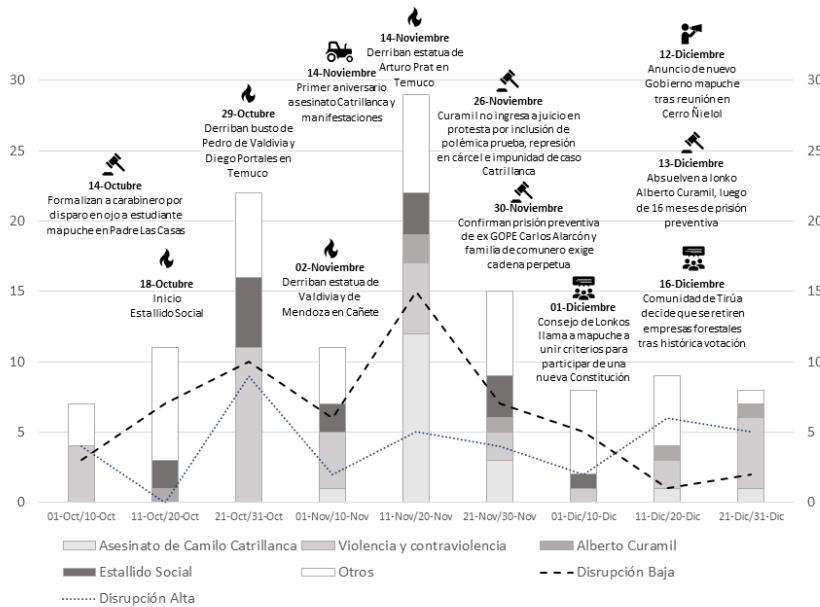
30
25
20
15
10
5
0

30
25
20
15
10
5
0

14-Octubre
Formalizan a carabinero por disparo en ojo a estudiante mapuche en Padre Las Casas

18-Octubre
Inicio
Estallido Social

29-Octubre
Derriban busto de Pedro de Valdivia y Diego Portales en Temuco

02-Noviembre
Derriban estatua de Valdivia y de Mendoza en Cañete

14-Noviembre
Primer aniversario asesinato Catrillanca y manifestaciones

14-Noviembre
Derriban estatua de Arturo Prat en Temuco

26-Noviembre
Curamil no ingresa a juicio en protesta por inclusión de polémica prueba, represión en cárcel e impunidad de caso Catrillanca

30-Noviembre
Confirman prisión preventiva de ex GOPE Carlos Alarcón y familia de comunero exige cadena perpetua

01-Diciembre
Consejo de Lonkos llama a mapuche a unir criterios para participar de una nueva Constitución

12-Diciembre
Anuncio de nuevo Gobierno mapuche tras reunión en Cerro Ñielol

13-Diciembre
Absuelven a lonko Alberto Curamil, luego de 16 meses de prisión preventiva

16-Diciembre
Comunidad de Tirúa decide que se retiren empresas forestales tras histórica votación

01-Oct/10-Oct
11-Oct/20-Oct
21-Oct/31-Oct
01-Nov/10-Nov
11-Nov/20-Nov
21-Nov/30-Nov
01-Dic/10-Dic
11-Dic/20-Dic
21-Dic/31-Dic

Asesinato de Camilo Catrillanca
Violencia y contraviolencia
Alberto Curamil
Estallido Social
Otros
Disrupción Baja
Disrupción Alta